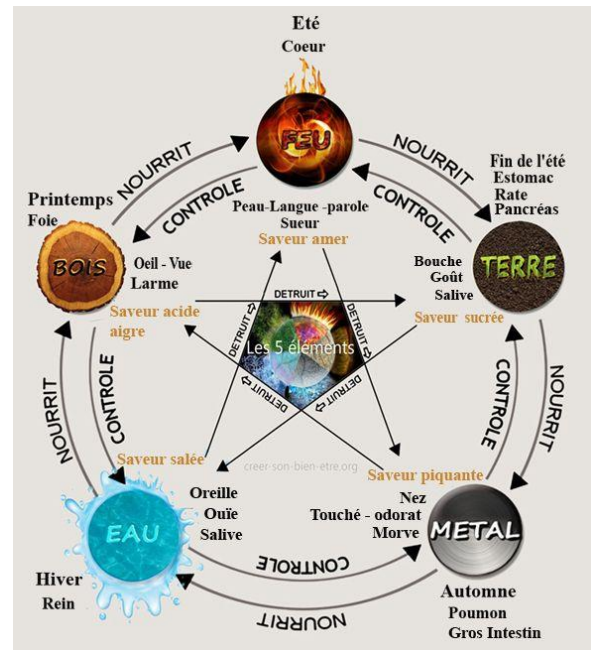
Eté
Coeur

FEU

Peau-Langue -parole
Sueur
Saveur amer

NOURRIT
CONTROLE
NOURRIT
CONTROLE

Printemps
Foie

BOIS

Oeil - Vue
Larme
Saveur acide aigre

Fin de l'été
Estomac
Rate
Pancréas

TERRE

Bouche
Goût
Salive
Saveur sucrée

DETRUIT
DETRUIT
DETRUIT
DETRUIT
DETRUIT

Les 5 éléments

NOURRIT
CONTROLE
CONTROLE
NOURRIT

Saveur salée
creer-son-bien-etre.org
Saveur piquante

EAU

Oreille
Ouïe
Salive

Nez
Touché - odorat
Morve

METAL

CONTROLE
NOURRIT

Hiver
Rein

Automne
Poumon
Gros Intestin